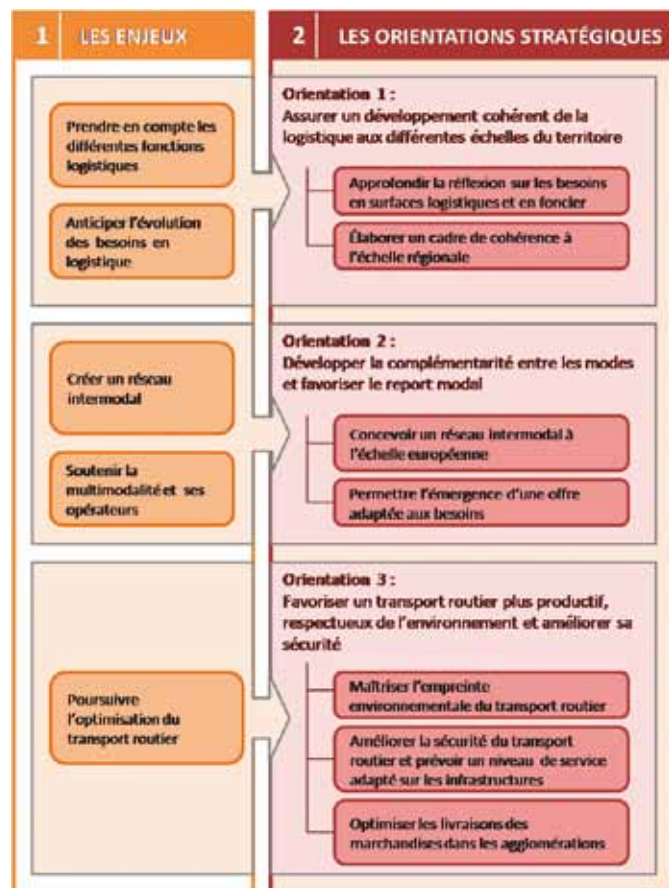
1 LES ENJEUX

2 LES ORIENTATIONS STRATÉGIQUES

Prendre en compte les différentes fonctions logistiques

Anticiper l'évolution des besoins en logistique

Orientation 1 :
Assurer un développement cohérent de la logistique aux différentes échelles du territoire

Approfondir la réflexion sur les besoins en surfaces logistiques et en foncier

Élaborer un cadre de cohérence à l'échelle régionale

Créer un réseau intermodal

Soutenir la multimodalité et ses opérateurs

Orientation 2 :
Développer la complémentarité entre les modes et favoriser le report modal

Concevoir un réseau intermodal à l'échelle européenne

Permettre l'émergence d'une offre adaptée aux besoins

Poursuivre l'optimisation du transport routier

Orientation 3 :
Favoriser un transport routier plus productif, respectueux de l'environnement et améliorer sa sécurité

Maîtriser l'empreinte environnementale du transport routier

Améliorer la sécurité du transport routier et prévoir un niveau de service adapté sur les infrastructures

Optimiser les livraisons des marchandises dans les agglomérations